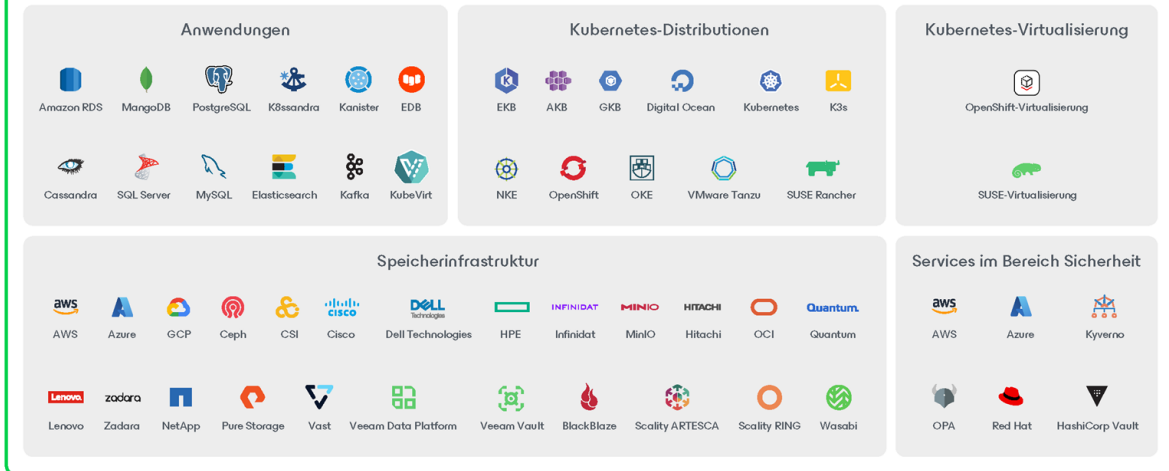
Anwendungen

Amazon RDS
MangoDB
PostgreSQL
K8ssandra
Kanister
EDB
Cassandra
SQL Server
MySQL
Elasticsearch
Kafka
KubeVirt

Kubernetes-Distributionen

EKB
AKB
GKB
Digital Ocean
Kubernetes
K3s
NKE
OpenShift
OKE
VMware Tanzu
SUSE Rancher

Kubernetes-Virtualisierung

OpenShift-Virtualisierung
SUSE-Virtualisierung

Speicherinfrastruktur

aws
AWS
Azure
GCP
Ceph
CSI
CISCO
Cisco
DELL Technologies
Dell Technologies
HPE
INFINIDAT
Infinidat
MINIO
MinIO
HITACHI
Hitachi
OCI
Quantum
Quantum
Lenovo
Lenovo
zadara
Zadara
NetApp
Pure Storage
Vast
Veeam Data Platform
Veeam Vault
BlackBlaze
Scality ARTESCA
Scality RING
Wasabi

Services im Bereich Sicherheit

aws
AWS
Azure
Kyverno
OPA
Red Hat
HashiCorp Vault